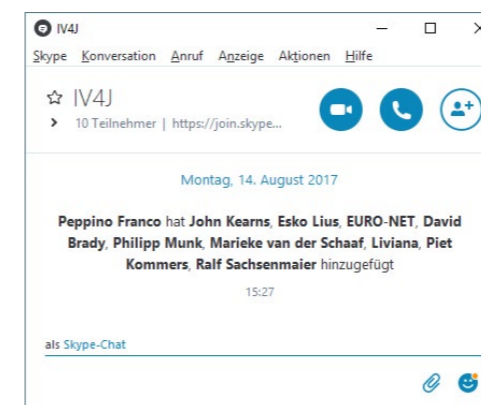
IV4J

Skype Konversation Anruf Anzeige Aktionen Hilfe

IV4J

10 Teilnehmer | https://join.skype...

Montag, 14. August 2017

Peppino Franco hat John Kearns, Esko Lius, EURO-NET, David Brady, Philipp Munk, Marieke van der Schaaf, Liviana, Piet Kommers, Ralf Sachsenmaier hinzugefügt

15:27

als Skype-Chat